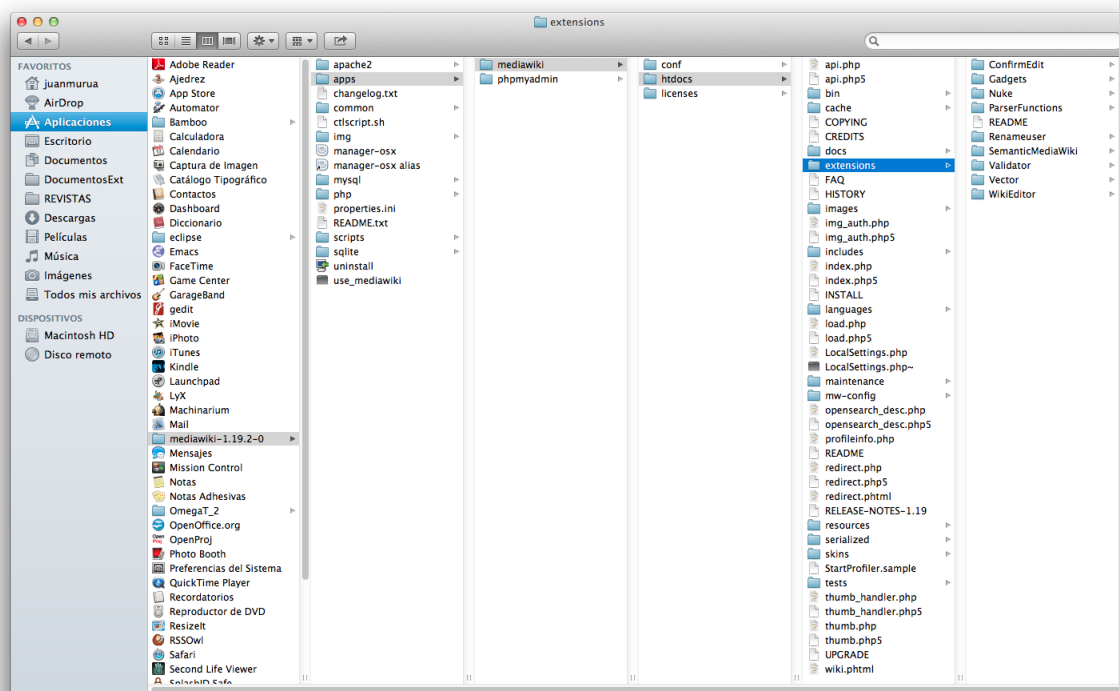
extensions

FAVORITOS
juanmurua
AirDrop
Aplicaciones
Escritorio
Documentos
DocumentosExt
REVISTAS
Descargas
Películas
Música
Imágenes
Todos mis archivos
DISPOSITIVOS
Macintosh HD
Disco remoto

Adobe Reader
Ajedrez
App Store
Automator
Bamboo
Calculadora
Calendario
Captura de Imagen
Catálogo Tipográfico
Contactos
Dashboard
Diccionario
eclipse
Emacs
FaceTime
Game Center
GarageBand
gedit
iMovie
iPhoto
iTunes
Kindle
Launchpad
LyX
Machinarium
Mail
mediawiki-1.19.2-0
Mensajes
Mission Control
Notas
Notas Adhesivas
OmegaT_2
OpenOffice.org
OpenProj
Photo Booth
Preferencias del Sistema
QuickTime Player
Recordatorios
Reproductor de DVD
Resizelt
RSSOwl
Safari
Second Life Viewer
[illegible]

apache2
apps
changelog.txt
common
ctlscript.sh
img
manager-osx
manager-osx alias
mysql
php
properties.ini
README.txt
scripts
sqlite
uninstall
use_mediawiki

mediawiki
phpmyadmin

conf
htdocs
licenses

api.php
api.php5
bin
cache
COPYING
CREDITS
docs
extensions
FAQ
HISTORY
images
img_auth.php
img_auth.php5
includes
index.php
index.php5
INSTALL
languages
load.php
load.php5
LocalSettings.php
LocalSettings.php~
maintenance
mw-config
opensearch_desc.php
opensearch_desc.php5
profileinfo.php
README
redirect.php
redirect.php5
redirect.phtml
RELEASE-NOTES-1.19
resources
serialized
skins
StartProfiler.sample
tests
thumb_handler.php
thumb_handler.php5
thumb.php
thumb.php5
UPGRADE
wiki.phtml

ConfirmEdit
Gadgets
Nuke
ParserFunctions
README
Renameuser
SemanticMediaWiki
Validator
Vector
WikiEditor